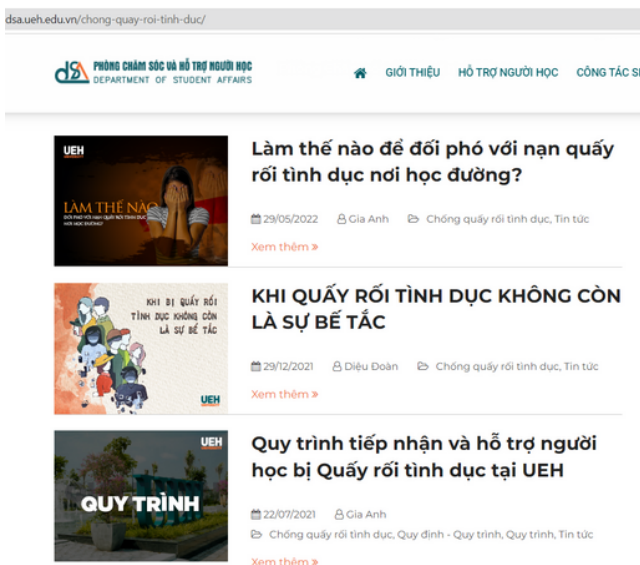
dsa.ueh.edu.vn/chong-quay-roi-tinh-duc/

dsa PHÒNG CHĂM SÓC VÀ HỖ TRỢ NGƯỜI HỌC
DEPARTMENT OF STUDENT AFFAIRS

GIỚI THIỆU HỖ TRỢ NGƯỜI HỌC CÔNG TÁC S

UEH
LÀM THẾ NÀO
ĐỂ ĐỐI PHÓ VỚI NẠN QUẤY RỐI TÌNH DỤC NƠI HỌC ĐƯỜNG?

Làm thế nào để đối phó với nạn quấy rối tình dục nơi học đường?

29/05/2022 Gia Anh Chống quấy rối tình dục, Tin tức

Xem thêm »

KHI BỊ QUẤY RỐI TÌNH DỤC KHÔNG CÒN LÀ SỰ BẾ TẮC
UEH

KHI QUẤY RỐI TÌNH DỤC KHÔNG CÒN LÀ SỰ BẾ TẮC

29/12/2021 Diệu Đoàn Chống quấy rối tình dục, Tin tức

Xem thêm »

UEH
QUY TRÌNH

Quy trình tiếp nhận và hỗ trợ người học bị Quấy rối tình dục tại UEH

22/07/2021 Gia Anh

Chống quấy rối tình dục, Quy định - Quy trình, Quy trình, Tin tức

Xem thêm »